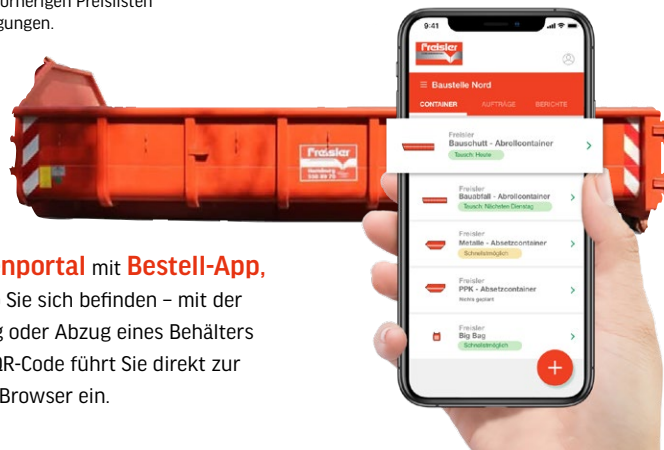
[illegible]vorherigen Preislisten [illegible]gungen.

Freisler
Hamburg
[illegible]

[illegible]nportal mit Bestell-App, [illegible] Sie sich befinden – mit der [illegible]g oder Abzug eines Behälters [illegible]R-Code führt Sie direkt zur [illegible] Browser ein.

9:41

Freisler

≡ Baustelle Nord

CONTAINER
AUFTRÄGE
BERICHTE

Freisler
Bauschutt - Abrollcontainer
Tausch: Heute

Freisler
Baustelle - Abrollcontainer
Tausch: Nächsten Dienstag

Freisler
Metalle - Absetzcontainer
Schnellstmöglich

Freisler
PPK - Absetzcontainer
Nichts geplant

Freisler
Big Bag
Schnellstmöglich

+